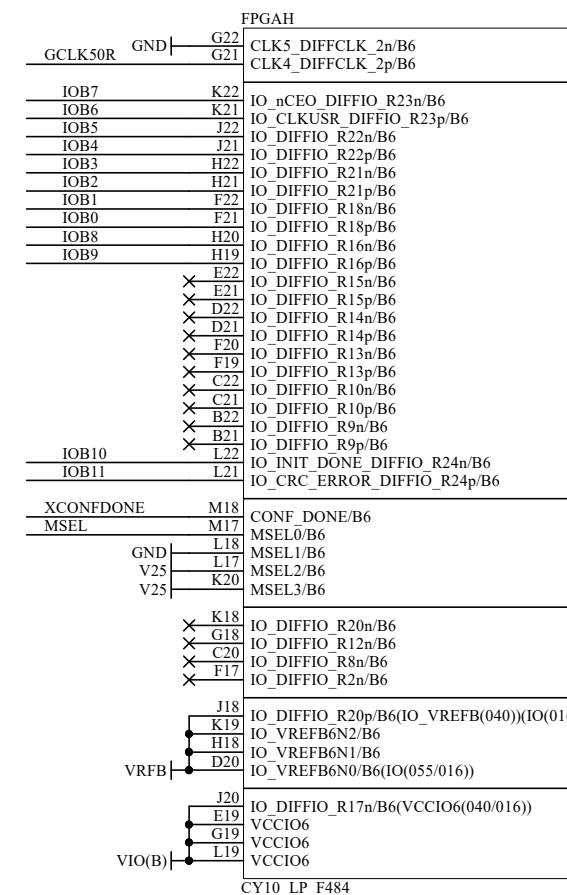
FPGAH

GCLK50R GND G22 G21 CLK5_DIFFCLK_2n/B6 CLK4_DIFFCLK_2p/B6

| | | |
|---|---|---|
| IOB7 | K22 | IO_nCEO_DIFFIO_R23n/B6 |
| IOB6 | K21 | IO_CLKUSR_DIFFIO_R23p/B6 |
| IOB5 | J22 | IO_DIFFIO_R22n/B6 |
| IOB4 | J21 | IO_DIFFIO_R22p/B6 |
| IOB3 | H22 | IO_DIFFIO_R21n/B6 |
| IOB2 | H21 | IO_DIFFIO_R21p/B6 |
| IOB1 | F22 | IO_DIFFIO_R18n/B6 |
| IOB0 | F21 | IO_DIFFIO_R18p/B6 |
| IOB8 | H20 | IO_DIFFIO_R16n/B6 |
| IOB9 | H19 | IO_DIFFIO_R16p/B6 |
| | E22 | IO_DIFFIO_R15n/B6 |
| | E21 | IO_DIFFIO_R15p/B6 |
| | D22 | IO_DIFFIO_R14n/B6 |
| | D21 | IO_DIFFIO_R14p/B6 |
| | F20 | IO_DIFFIO_R13n/B6 |
| | F19 | IO_DIFFIO_R13p/B6 |
| | C22 | IO_DIFFIO_R10n/B6 |
| | C21 | IO_DIFFIO_R10p/B6 |
| | B22 | IO_DIFFIO_R9n/B6 |
| | B21 | IO_DIFFIO_R9p/B6 |
| IOB10 | L22 | IO_INIT_DONE_DIFFIO_R24n/B6 |
| IOB11 | L21 | IO_CRC_ERROR_DIFFIO_R24p/B6 |

| | | |
|---|---|---|
| XCONFDONE | M18 | CONF_DONE/B6 |
| MSEL | M17 | MSEL0/B6 |
| GND | L18 | MSEL1/B6 |
| V25 | L17 | MSEL2/B6 |
| V25 | K20 | MSEL3/B6 |

| | |
|---|---|
| K18 | IO_DIFFIO_R20n/B6 |
| G18 | IO_DIFFIO_R12n/B6 |
| C20 | IO_DIFFIO_R8n/B6 |
| F17 | IO_DIFFIO_R2n/B6 |

| | | |
|---|---|---|
| | J18 | IO_DIFFIO_R20p/B6(IO_VREFB(040))(IO(01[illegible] |
| | K19 | IO_VREFB6N2/B6 |
| | H18 | IO_VREFB6N1/B6 |
| VRFB | D20 | IO_VREFB6N0/B6(IO(055/016)) |

| | | |
|---|---|---|
| | J20 | IO_DIFFIO_R17n/B6(VCCIO6(040/016)) |
| | E19 | VCCIO6 |
| | G19 | VCCIO6 |
| VIO(B) | L19 | VCCIO6 |

CY10_LP_F484